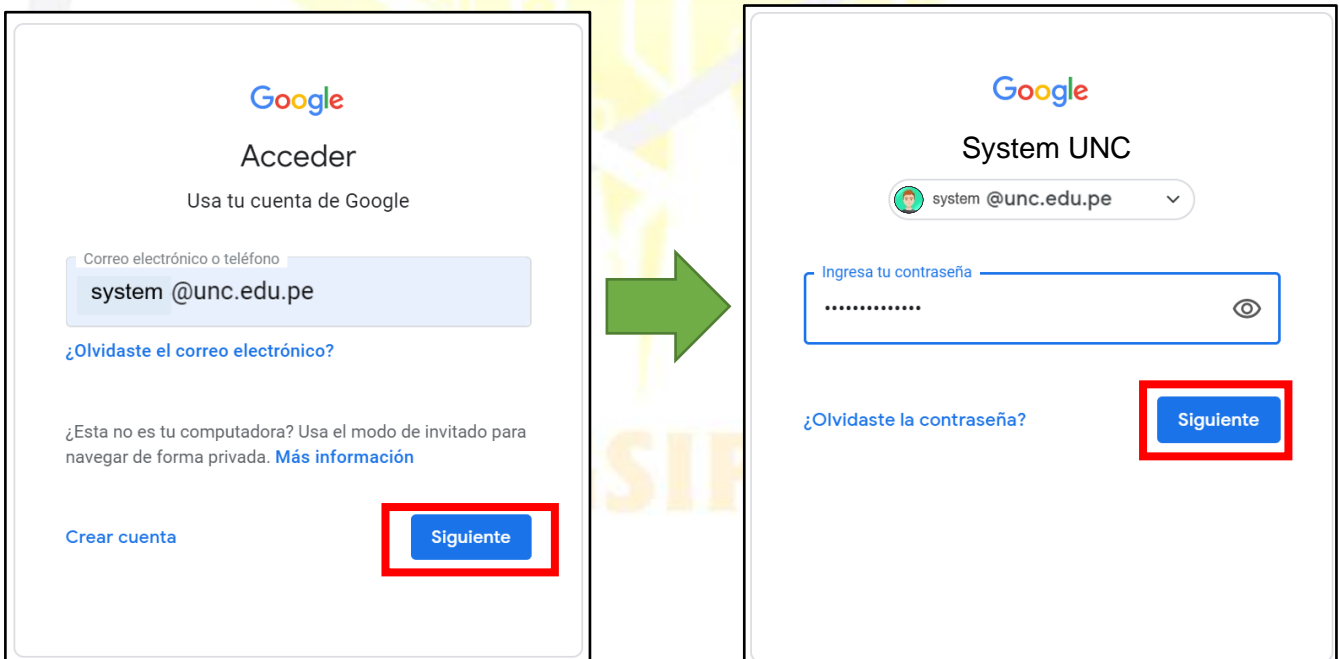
Google

Acceder

Usa tu cuenta de Google

Correo electrónico o teléfono

system @unc.edu.pe

¿Olvidaste el correo electrónico?

¿Esta no es tu computadora? Usa el modo de invitado para navegar de forma privada. Más información

Crear cuenta

Siguiente

Google

System UNC

system @unc.edu.pe

Ingresa tu contraseña

••••••••••••••

¿Olvidaste la contraseña?

Siguiente